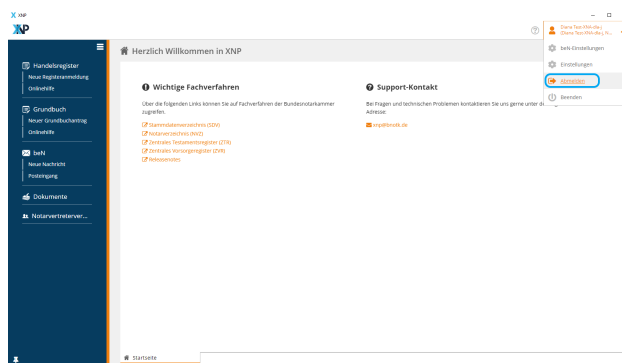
XNP

XNP

Handelsregister
Neue Registeranmeldung
Onlinehilfe

Grundbuch
Neuer Grundbuchantrag
Onlinehilfe

beN
Neue Nachricht
Posteingang

Dokumente

Notarvertreterver...

Herzlich Willkommen in XNP

Wichtige Fachverfahren

Über die folgenden Links können Sie auf Fachverfahren der Bundesnotarkammer zugreifen.

Stammdatenverzeichnis (SDV)
Notarverzeichnis (NVZ)
Zentrales Testamentsregister (ZTR)
Zentrales Vorsorgeregister (ZVR)
Referenztest

Support-Kontakt

Bei Fragen und technischen Problemen kontaktieren Sie uns gerne unter d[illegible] Adresse.

xnp@bnotk.de

Diana Test-XNA-dia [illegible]
Diana Test-XNA-dia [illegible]

beN-Einstellungen

Einstellungen

Abmelden

Beenden

Startseite